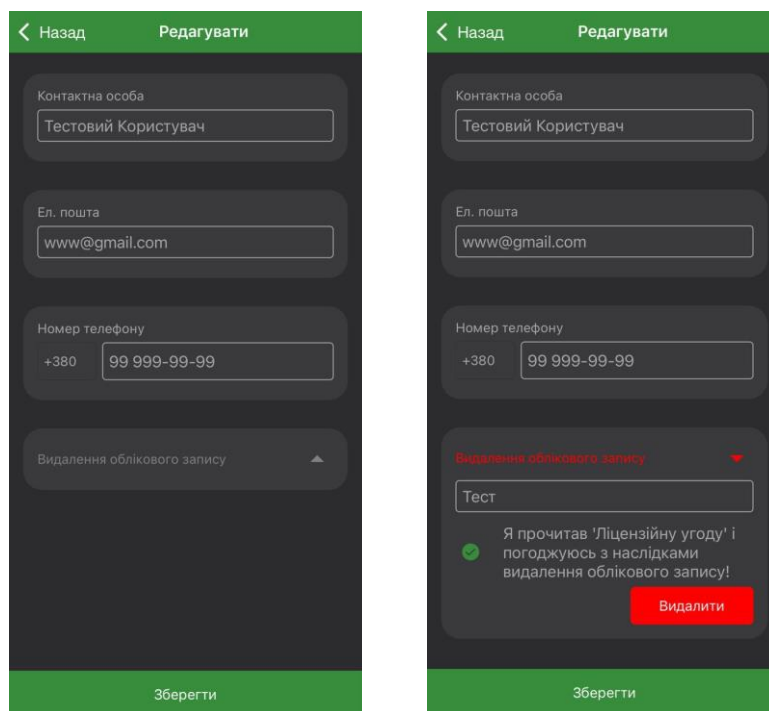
Назад

Редагувати

Контактна особа

Тестовий Користувач

Ел. пошта

www@gmail.com

Номер телефону

+380

99 999-99-99

Видалення облікового запису

Зберегти

Назад

Редагувати

Контактна особа

Тестовий Користувач

Ел. пошта

www@gmail.com

Номер телефону

+380

99 999-99-99

Видалення облікового запису

Тест

Я прочитав 'Ліцензійну угоду' і погоджуюсь з наслідками видалення облікового запису!

Видалити

Зберегти